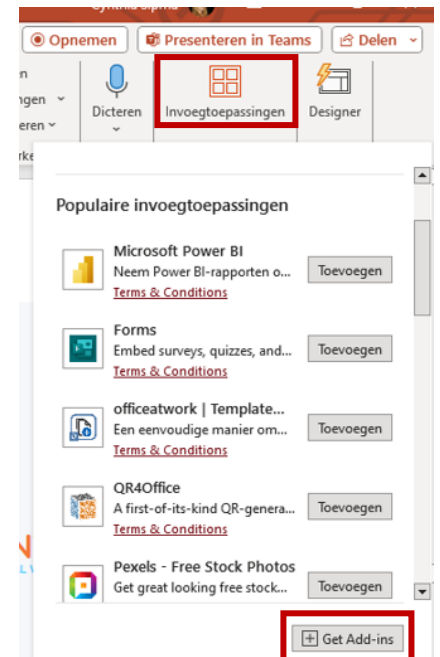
Opnemen

Presenteren in Teams

Delen

n

ngen

eren

rke

Dicteren

Invoegtoepassingen

Designer

Populaire invoegtoepassingen

Microsoft Power BI
Neem Power BI-rapporten o...
Terms & Conditions
Toevoegen

Forms
Embed surveys, quizzes, and...
Terms & Conditions
Toevoegen

officeatwork | Template...
Een eenvoudige manier om...
Terms & Conditions
Toevoegen

QR4Office
A first-of-its-kind QR-genera...
Terms & Conditions
Toevoegen

Pexels - Free Stock Photos
Get great looking free stock...
Toevoegen

Get Add-ins